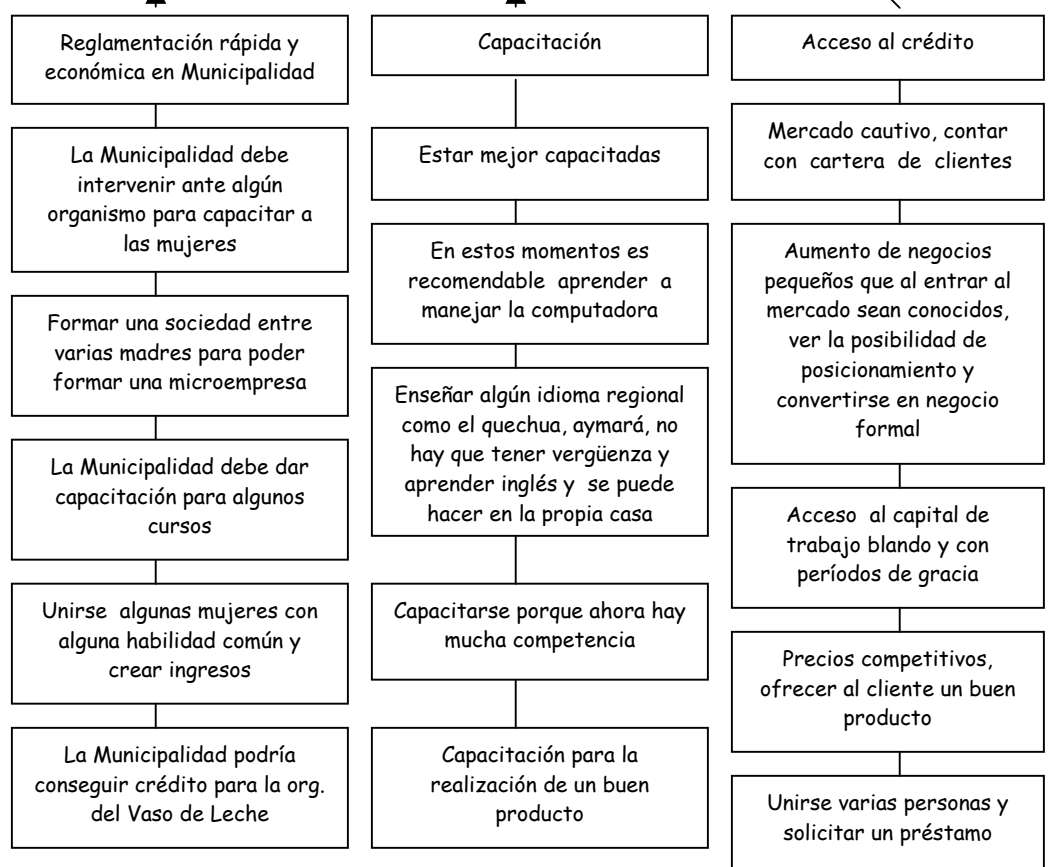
Reglamentación rápida y económica en Municipalidad

La Municipalidad debe intervenir ante algún organismo para capacitar a las mujeres

Formar una sociedad entre varias madres para poder formar una microempresa

La Municipalidad debe dar capacitación para algunos cursos

Unirse algunas mujeres con alguna habilidad común y crear ingresos

La Municipalidad podría conseguir crédito para la org. del Vaso de Leche

Capacitación

Estar mejor capacitadas

En estos momentos es recomendable aprender a manejar la computadora

Enseñar algún idioma regional como el quechua, aymará, no hay que tener vergüenza y aprender inglés y se puede hacer en la propia casa

Capacitarse porque ahora hay mucha competencia

Capacitación para la realización de un buen producto

Acceso al crédito

Mercado cautivo, contar con cartera de clientes

Aumento de negocios pequeños que al entrar al mercado sean conocidos, ver la posibilidad de posicionamiento y convertirse en negocio formal

Acceso al capital de trabajo blando y con períodos de gracia

Precios competitivos, ofrecer al cliente un buen producto

Unirse varias personas y solicitar un préstamo